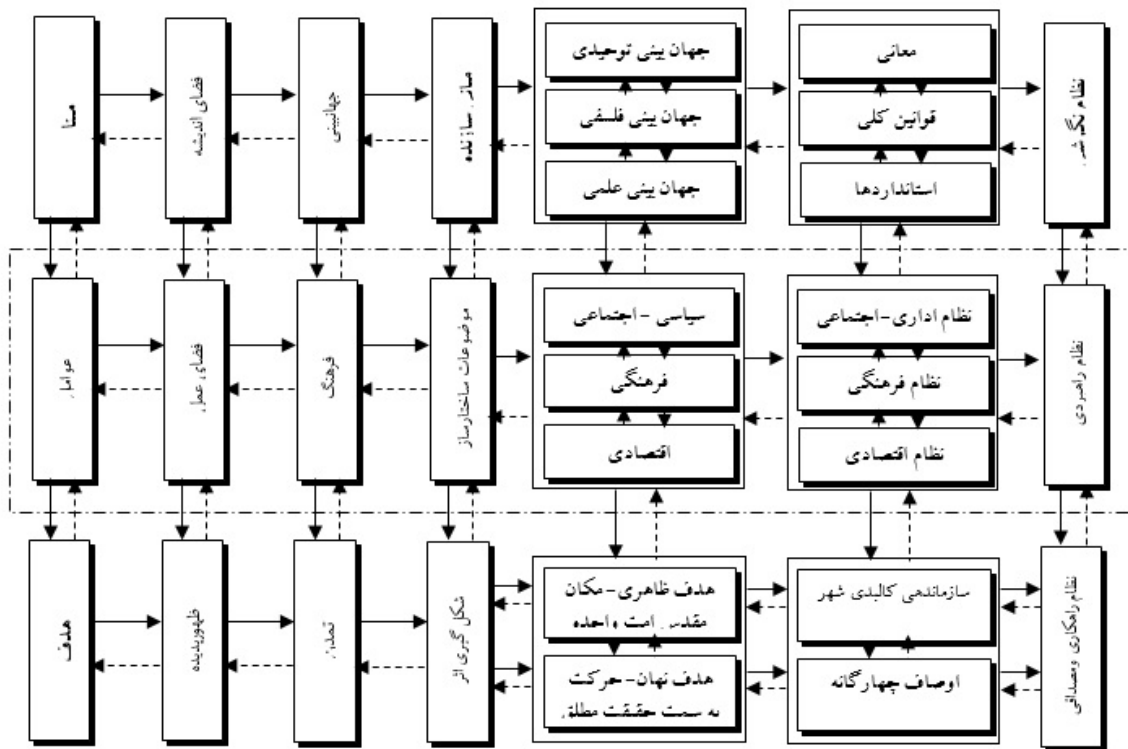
مبنا

فضای اندیشه

جهانبینی

عناصر سازنده

جهان بینی توحیدی

جهان بینی فلسفی

جهان بینی علمی

معانی

قوانین کلی

استانداردها

نظام نگرشی

عوامل

فضای عمل

فرهنگ

موضوعات ساختارساز

سیاسی - اجتماعی

فرهنگی

اقتصادی

نظام اداری-اجتماعی

نظام فرهنگی

نظام اقتصادی

نظام راهبردی

هدف

ظهورپدیده

تمدن

شکل گیری اثر

هدف ظاهری-مکان مقدس امت واحده

هدف نهان-حرکت به سمت حقیقت مطلق

سازماندهی کالبدی شهر

اوصاف چهارگانه

نظام راهکاری ومصداقی